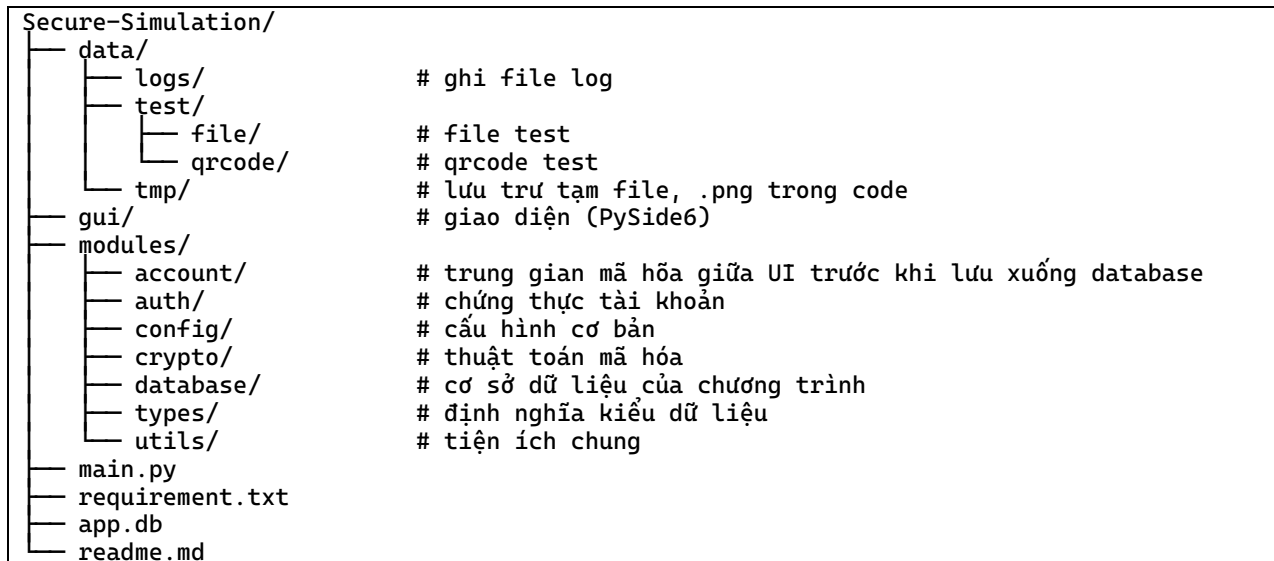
Secure-Simulation/
├── data/
│   ├── logs/           # ghi file log
│   ├── test/
│   │   ├── file/       # file test
│   │   └── qrcode/     # qrcode test
│   └── tmp/            # lưu trư tạm file, .png trong code
├── gui/                # giao diện (PySide6)
├── modules/
│   ├── account/        # trung gian mã hõa giữa UI trước khi lưu xuống database
│   ├── auth/           # chứng thực tài khoản
│   ├── config/         # cấu hình cơ bản
│   ├── crypto/         # thuật toán mã hóa
│   ├── database/       # cơ sở dữ liệu của chương trình
│   ├── types/          # định nghĩa kiểu dữ liệu
│   └── utils/          # tiện ích chung
├── main.py
├── requirement.txt
├── app.db
└── readme.md